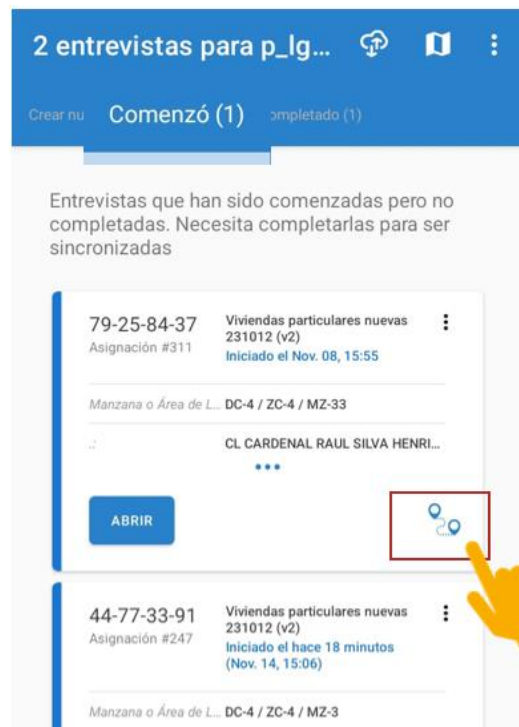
2 entrevistas para p_lg...

Crear nu Comenzó (1) ompletado (1)

Entrevistas que han sido comenzadas pero no completadas. Necesita completarlas para ser sincronizadas

79-25-84-37
Asignación #311

Viviendas particulares nuevas 231012 (v2)
Iniciado el Nov. 08, 15:55

Manzana o Área de L... DC-4 / ZC-4 / MZ-33

.: CL CARDENAL RAUL SILVA HENRI...

ABRIR

44-77-33-91
Asignación #247

Viviendas particulares nuevas 231012 (v2)
Iniciado el hace 18 minutos (Nov. 14, 15:06)

Manzana o Área de L... DC-4 / ZC-4 / MZ-3